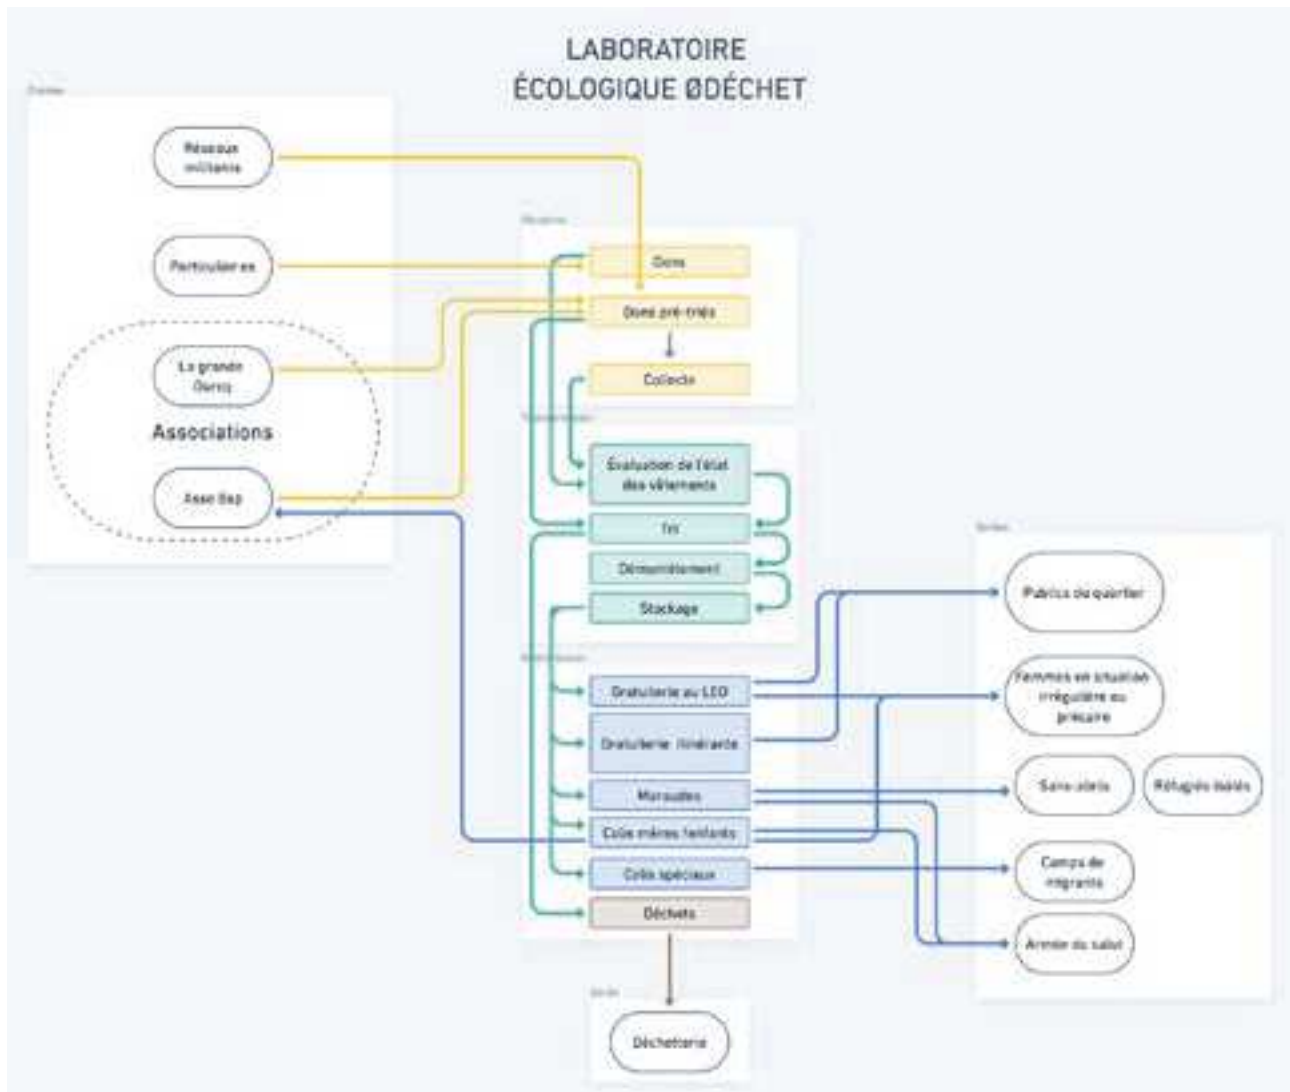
LABORATOIRE
ÉCOLOGIQUE ØDÉCHET

Entrées

Réseaux militants

Particulier.es

La grande Oursq

Associations

Asso Bap

Réception

Dons

Dons pré-triés

Collecte

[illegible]

Évaluation de l'état des vêtements

Tri

Démantèlement

Stockage

Distribution

Gratuiterie au LEO

Gratuiterie itinérante

Maraudes

Colis mères /enfants

Colis spéciaux

Déchets

Sortie

Déchetterie

Sorties

Publics du quartier

Femmes en situation irrégulière ou précaire

Sans abris

Réfugiés isolés

Camps de migrants

Armée du salut